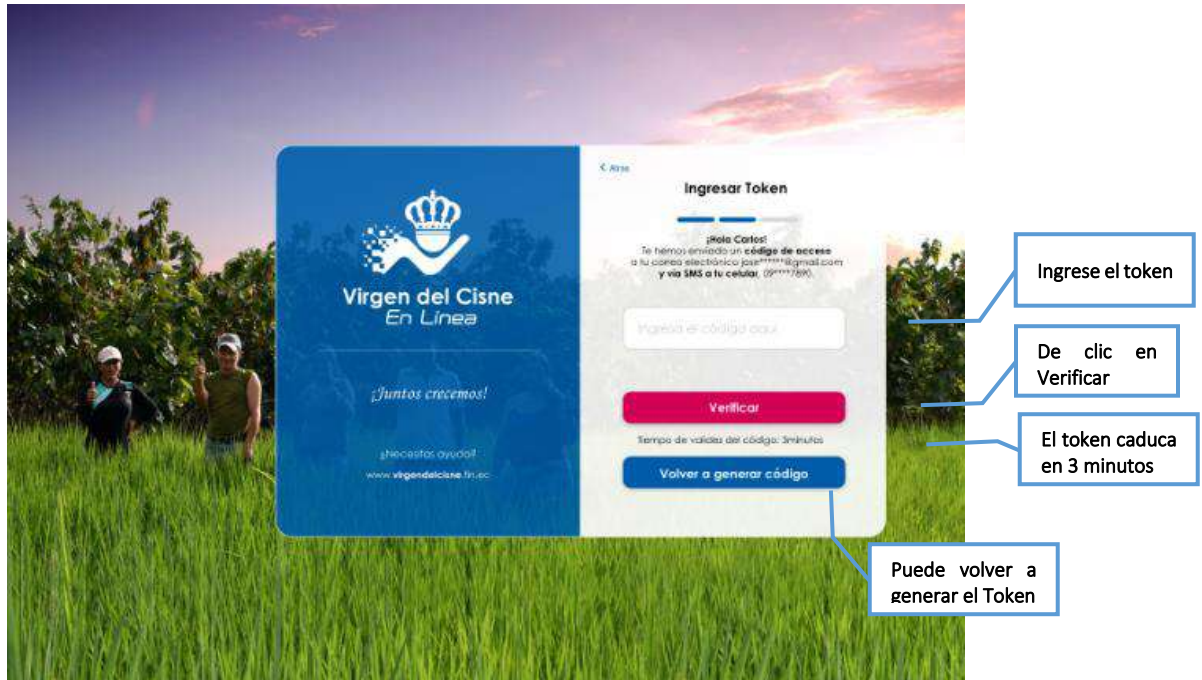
Virgen del Cisne
En Línea

¡Juntos crecemos!

¿Necesitas ayuda?
www.virgendelcisne.fin.ec

< Atrás

Ingresar Token

¡Hola Carlos!
Te hemos enviado un código de acceso a tu correo electrónico jose*****@gmail.com y vía SMS a tu celular, (09****789).

Ingresa el código aquí

Verificar

Tiempo de validez del código: 3minutos

Volver a generar código

Ingrese el token

De clic en Verificar

El token caduca en 3 minutos

Puede volver a generar el Token